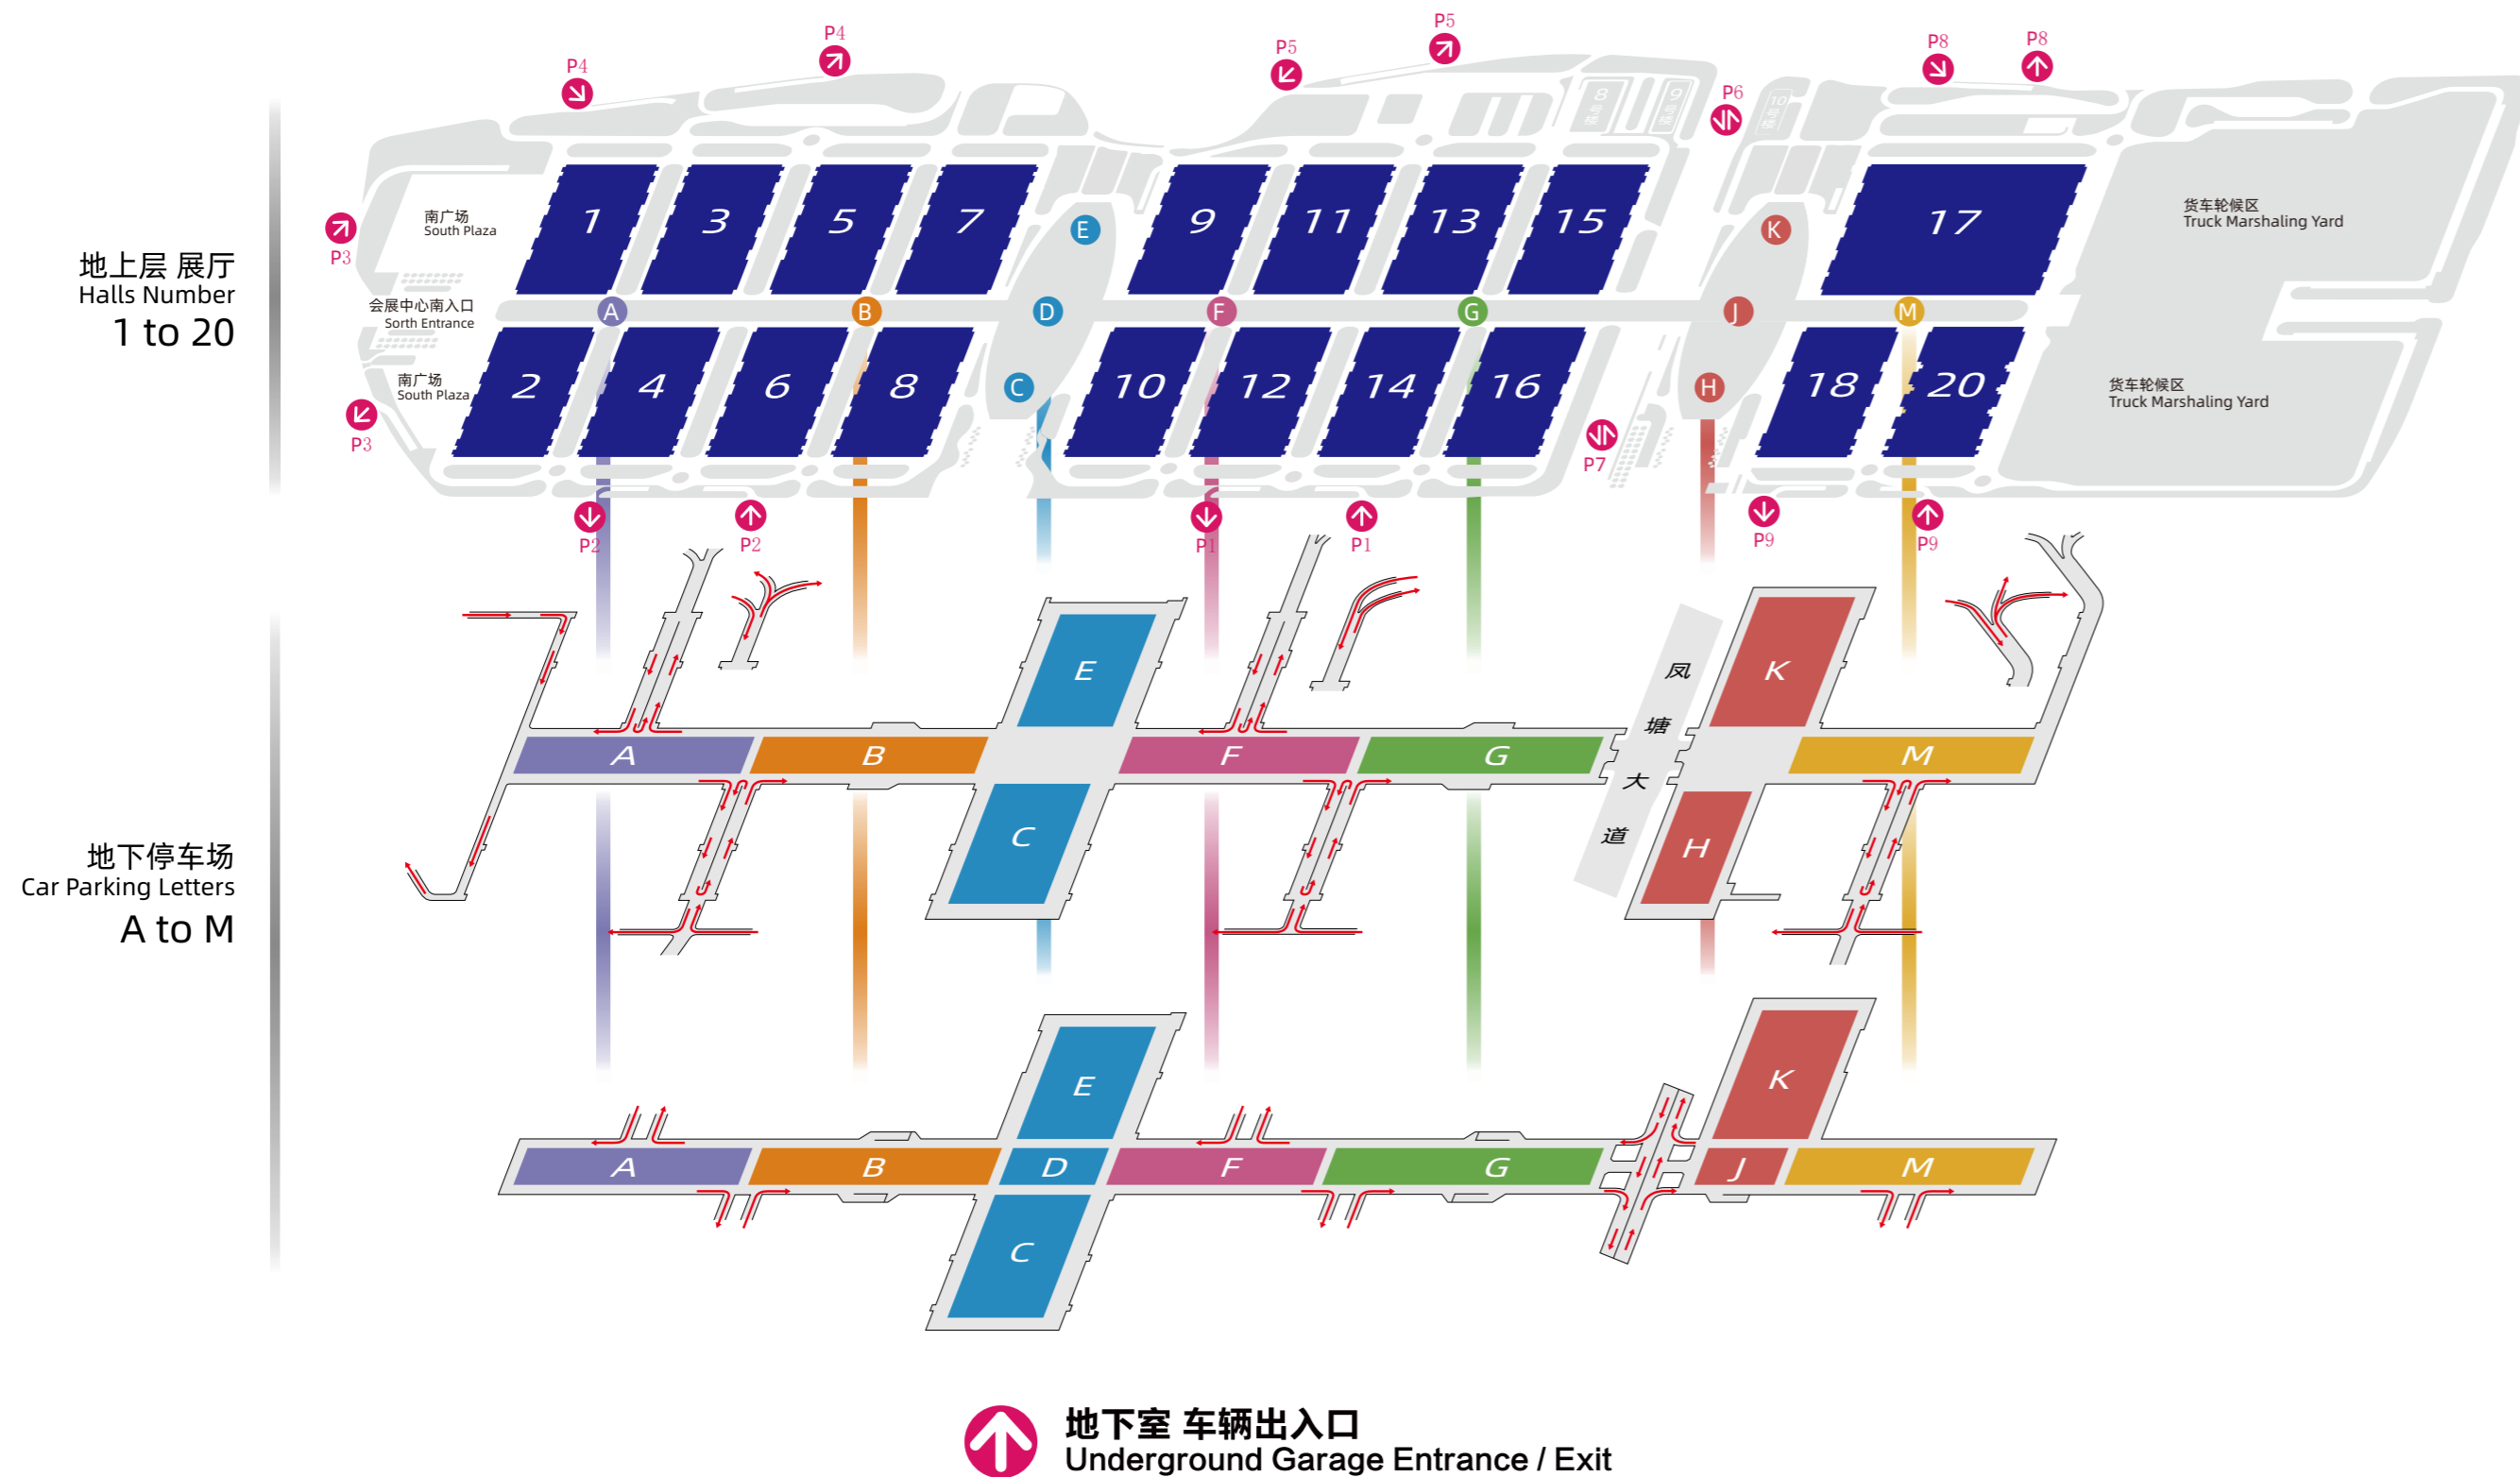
P4 P4 P5 P5 P8 P8
P6

地上层 展厅
Halls Number
1 to 20

P3
南广场
South Plaza
会展中心南入口
Sorth Entrance
南广场
South Plaza
P3

1 3 5 7 9 11 13 15 17
E K
A B D F G J M
C H
2 4 6 8 10 12 14 16 18 20

货车轮候区
Truck Marshaling Yard
货车轮候区
Truck Marshaling Yard

P7
P2 P2 P1 P1 P9 P9

地下停车场
Car Parking Letters
A to M

E K
风塘大道
A B F G M
C H

E K
A B D F G J M
C

地下室 车辆出入口
Underground Garage Entrance / Exit